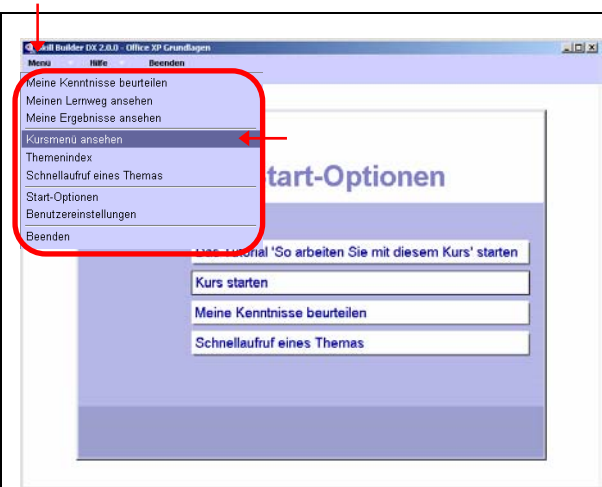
Skill Builder DX 2.0.0 - Office XP Grundlagen

Menü Hilfe Beenden

Meine Kenntnisse beurteilen
Meinen Lernweg ansehen
Meine Ergebnisse ansehen
Kursmenü ansehen
Themenindex
Schnellaufruf eines Themas
Start-Optionen
Benutzereinstellungen
Beenden

Start-Optionen

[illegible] Tutorial 'So arbeiten Sie mit diesem Kurs' starten
Kurs starten
Meine Kenntnisse beurteilen
Schnellaufruf eines Themas